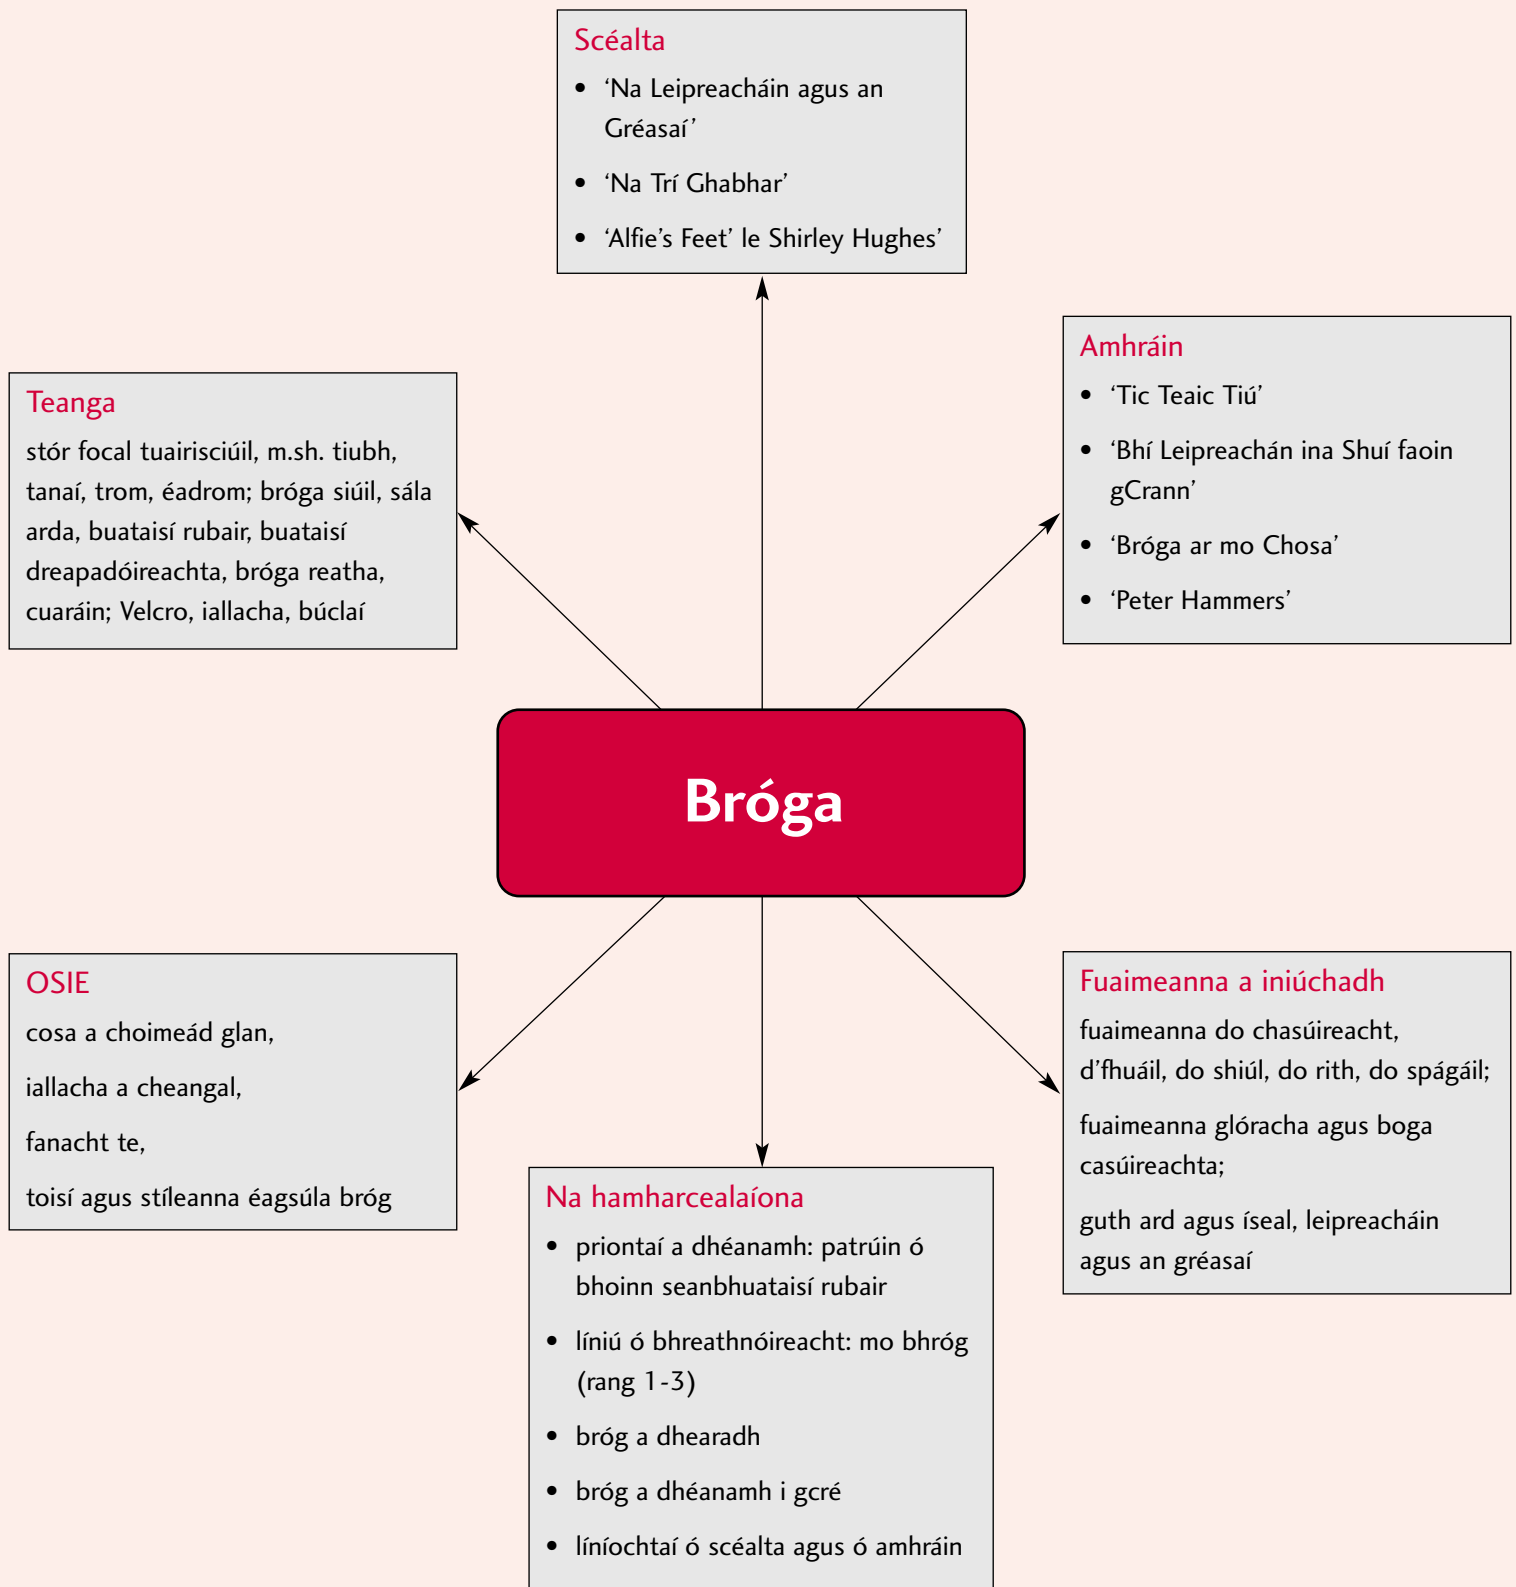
Scéalta

- 'Na Leipreacháin agus an Gréasaí'
- 'Na Trí Ghabhar'
- 'Alfie's Feet' le Shirley Hughes'

Amhráin

- 'Tic Teaic Tiú'
- 'Bhí Leipreachán ina Shuí faoin gCrann'
- 'Bróga ar mo Chosa'
- 'Peter Hammers'

Teanga

stór focal tuairisciúil, m.sh. tiubh, tanaí, trom, éadrom; bróga siúil, sála arda, buataisí rubair, buataisí dreapadóireachta, bróga reatha, cuaráin; Velcro, iallacha, búclaí

Bróga

OSIE

cosa a choimeád glan,

iallacha a cheangal,

fanacht te,

toisí agus stíleanna éagsúla bróg

Fuaimeanna a iniúchadh

fuaimeanna do chasúireacht, d'fhuáil, do shiúl, do rith, do spágáil;

fuaimeanna glóracha agus boga casúireachta;

guth ard agus íseal, leipreacháin agus an gréasaí

Na hamharcealaíona

- priontaí a dhéanamh: patrúin ó bhoinn seanbhuataisí rubair
- líniú ó bhreathnóireacht: mo bhróg (rang 1-3)
- bróg a dhearadh
- bróg a dhéanamh i gcré
- líníochtaí ó scéalta agus ó amhráin